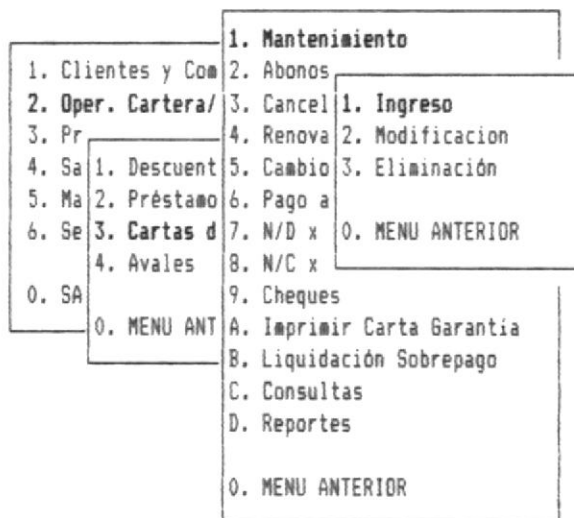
1. Clientes y Com
2. Oper. Cartera/
3. Pr
4. Sa
5. Ma
6. Se

0. SA

1. Descuent
2. Préstamo
3. Cartas d
4. Avales

0. MENU ANT

1. Mantenimiento
2. Abonos
3. Cancel
4. Renova
5. Cambio
6. Pago a
7. N/D x
8. N/C x
9. Cheques
A. Imprimir Carta Garantía
B. Liquidación Sobrepago
C. Consultas
D. Reportes

0. MENU ANTERIOR

1. Ingreso
2. Modificacion
3. Eliminación

0. MENU ANTERIOR